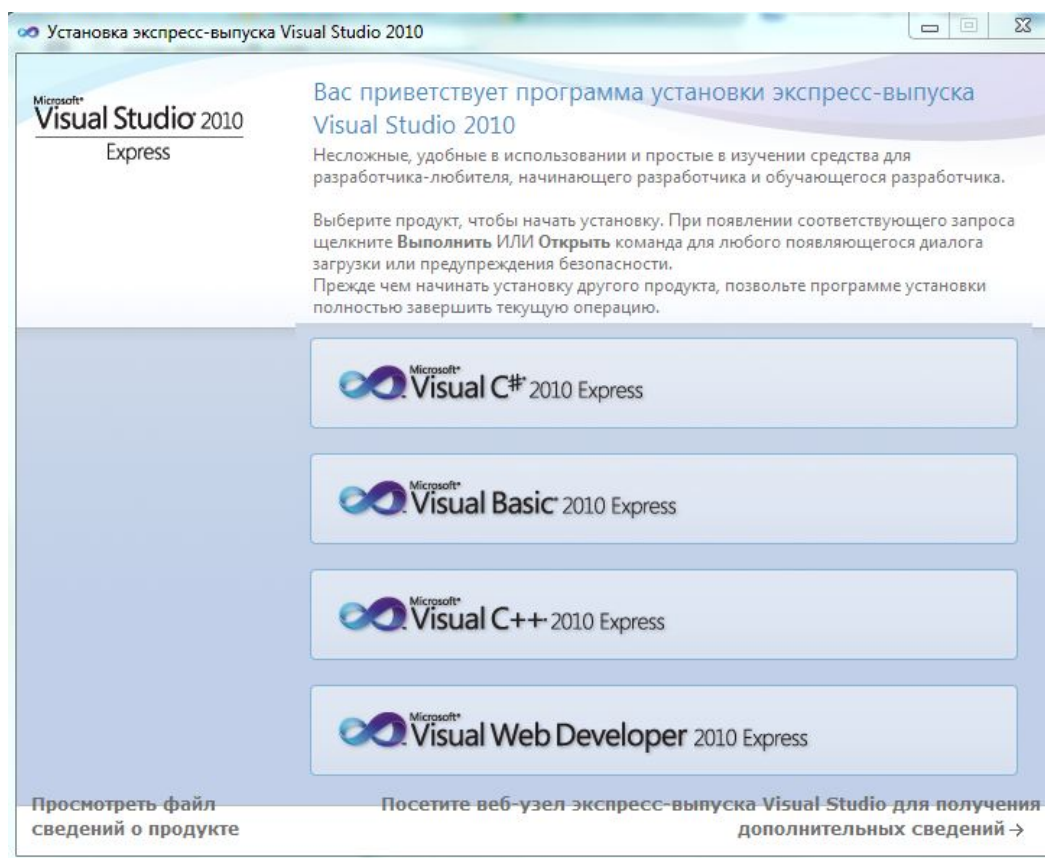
Установка экспресс-выпуска Visual Studio 2010

Microsoft® Visual Studio® 2010 Express

Вас приветствует программа установки экспресс-выпуска Visual Studio 2010

Несложные, удобные в использовании и простые в изучении средства для разработчика-любителя, начинающего разработчика и обучающегося разработчика.

Выберите продукт, чтобы начать установку. При появлении соответствующего запроса щелкните **Выполнить** ИЛИ **Открыть** команда для любого появляющегося диалога загрузки или предупреждения безопасности.
Прежде чем начинать установку другого продукта, позвольте программе установки полностью завершить текущую операцию.

Microsoft® Visual C#® 2010 Express

Microsoft® Visual Basic® 2010 Express

Microsoft® Visual C++® 2010 Express

Microsoft® Visual Web Developer 2010 Express

Просмотреть файл сведений о продукте

Посетите веб-узел экспресс-выпуска Visual Studio для получения дополнительных сведений →